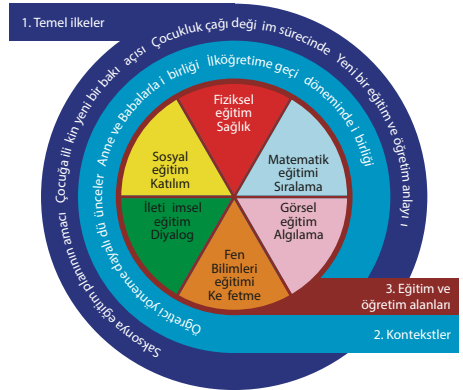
1. Temel ilkeler

Çocuğa ili kin yeni bir bakı açısı Çocukluk çağı deği im sürecinde Yeni bir eğitim ve öğretim anlayı ı

Anne ve Babalarla i birliği İlköğretime geçi döneminde i birliği

Öğretici yöntemler-dayalı dü ünceler

Saksonya eğitim planının amacı

Fiziksel eğitim Sağlık

Matematik eğitimi Sıralama

Görsel eğitim Algılama

Fen Bilimleri eğitimi Ke fetme

İleti imsel eğitim Diyalog

Sosyal eğitim Katılım

3. Eğitim ve öğretim alanları

2. Kontekstler